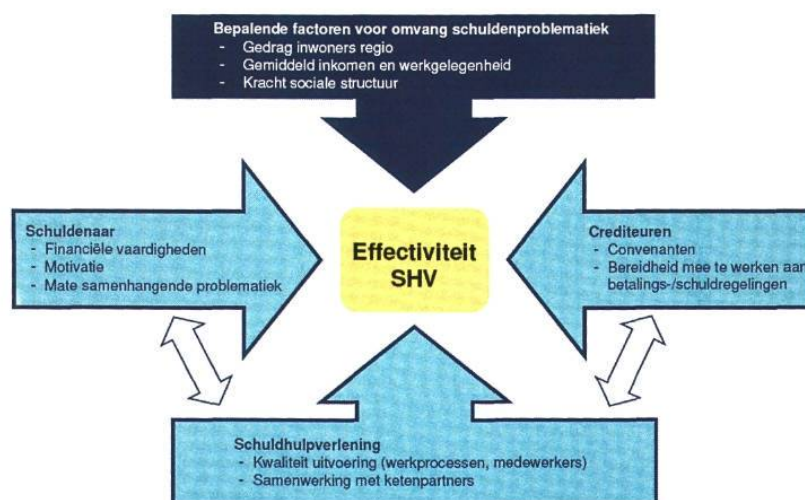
Bepalende factoren voor omvang schuldenproblematiek
- Gedrag inwoners regio
- Gemiddeld inkomen en werkgelegenheid
- Kracht sociale structuur

Schuldenaar
- Financiële vaardigheden
- Motivatie
- Mate samenhangende problematiek

Effectiviteit SHV

Crediteuren
- Convenanten
- Bereidheid mee te werken aan betalings-/schuldregelingen

Schuldhulpverlening
- Kwaliteit uitvoering (werkprocessen, medewerkers)
- Samenwerking met ketenpartners